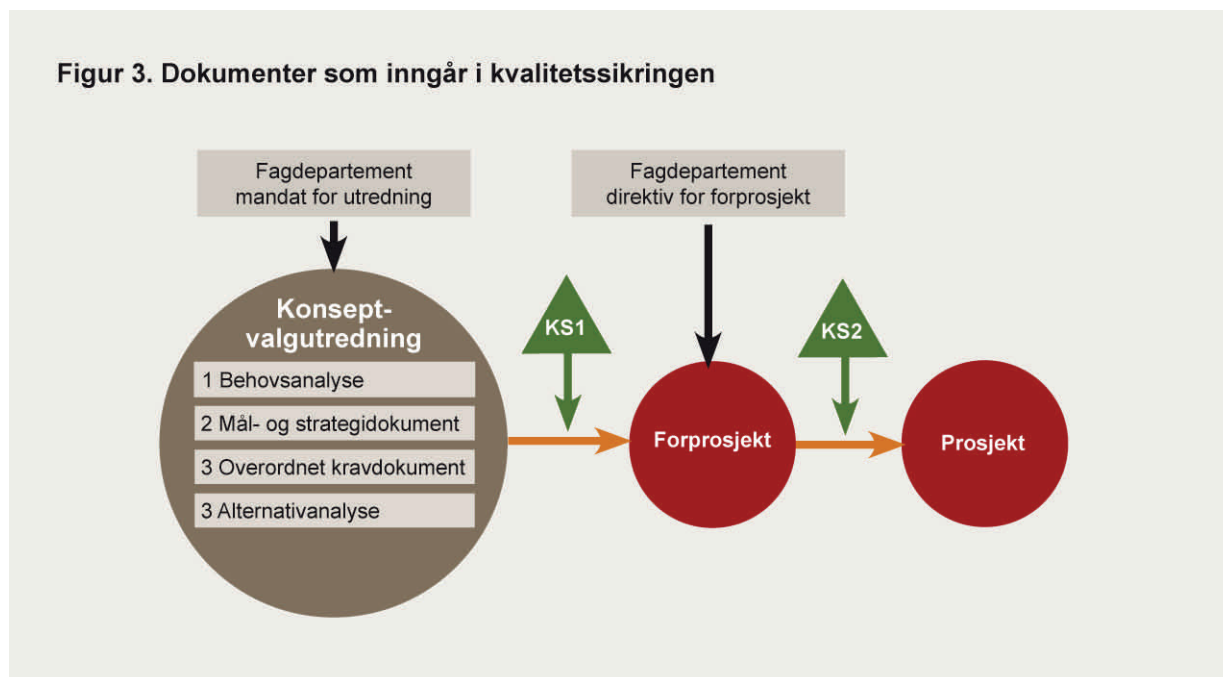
Figur 3. Dokumenter som inngår i kvalitetssikringen

Fagdepartement mandat for utredning

Fagdepartement direktiv for forprosjekt

Konsept-valgutredning

1 Behovsanalyse

2 Mål- og strategidokument

3 Overordnet kravdokument

3 Alternativanalyse

KS1

Forprosjekt

KS2

Prosjekt